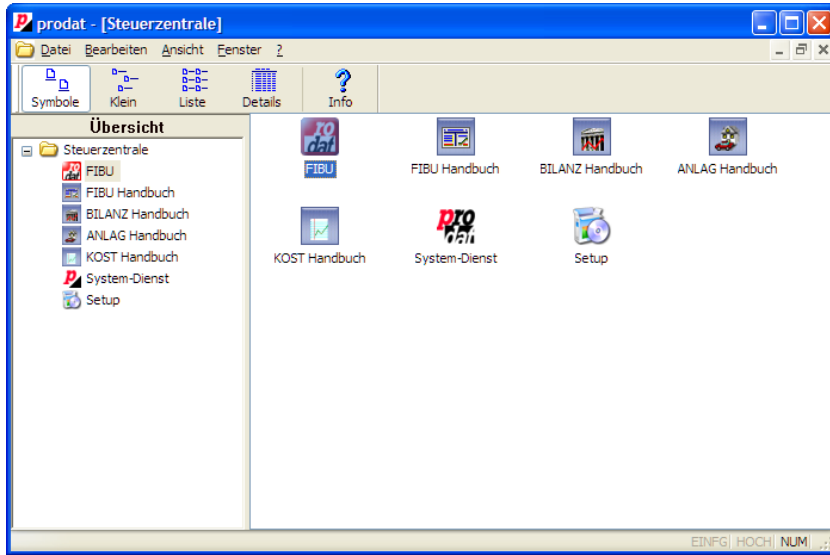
prodat - [Steuerzentrale]

Datei Bearbeiten Ansicht Fenster ?

Symbole Klein Liste Details Info

Übersicht

Steuerzentrale
FIBU
FIBU Handbuch
BILANZ Handbuch
ANLAG Handbuch
KOST Handbuch
System-Dienst
Setup

FIBU
FIBU Handbuch
BILANZ Handbuch
ANLAG Handbuch
KOST Handbuch
System-Dienst
Setup

EINFG HOCH NUM